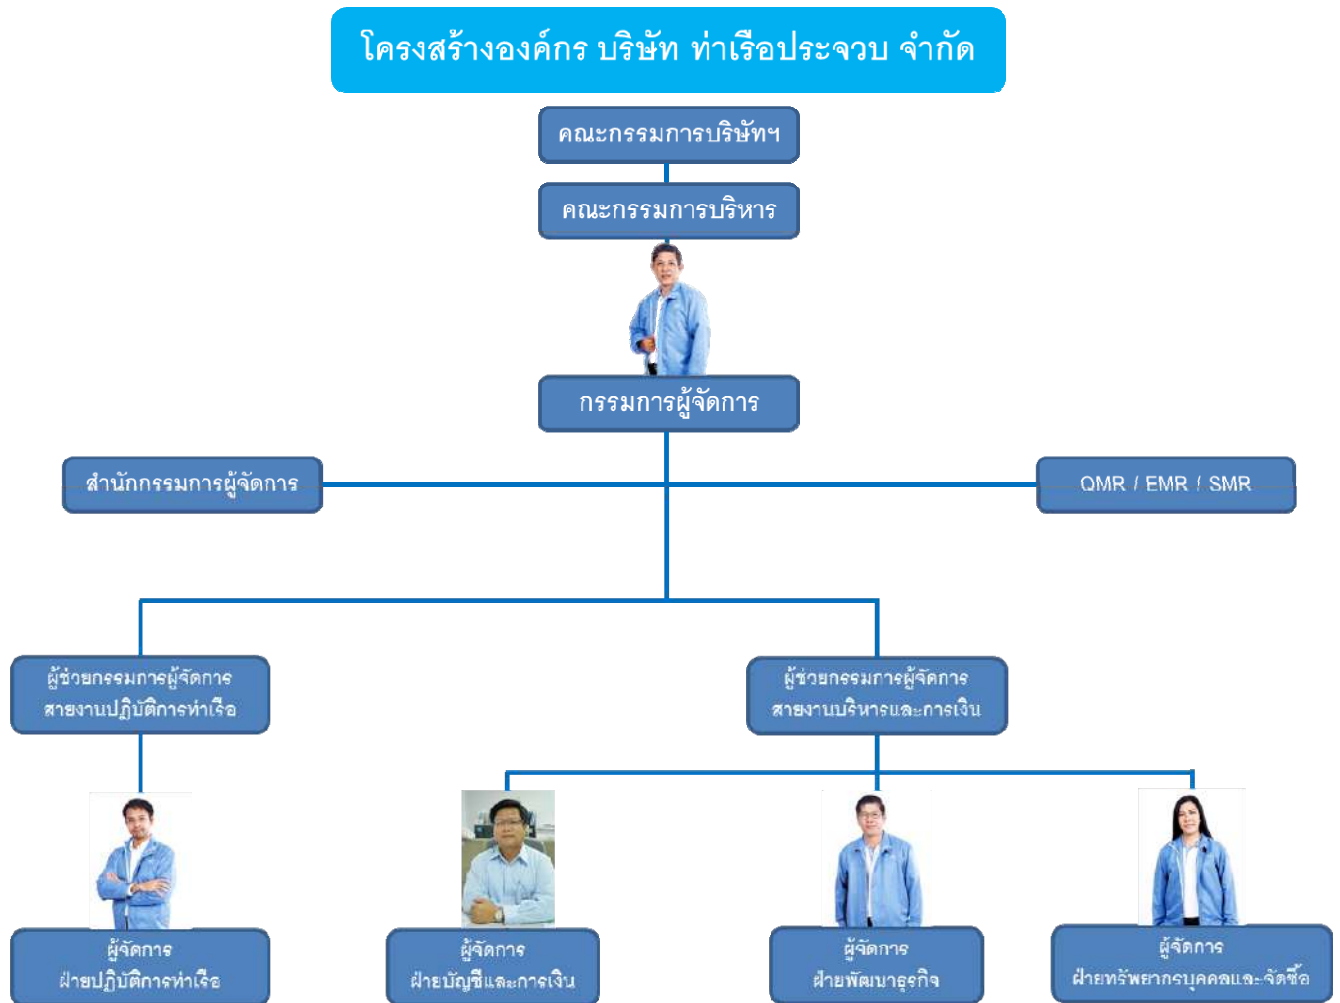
โครงสร้างองค์กร บริษัท ท่าเรือประจวบ จำกัด

คณะกรรมการบริษัทฯ

คณะกรรมการบริหาร

กรรมการผู้จัดการ

สำนักกรรมการผู้จัดการ

QMR / EMR / SMR

ผู้ช่วยกรรมการผู้จัดการ สายงานปฏิบัติการท่าเรือ

ผู้ช่วยกรรมการผู้จัดการ สายงานบริหารและการเงิน

ผู้จัดการ ฝ่ายปฏิบัติการท่าเรือ

ผู้จัดการ ฝ่ายบัญชีและการเงิน

ผู้จัดการ ฝ่ายพัฒนาธุรกิจ

ผู้จัดการ ฝ่ายทรัพยากรบุคคลและจัดซื้อ